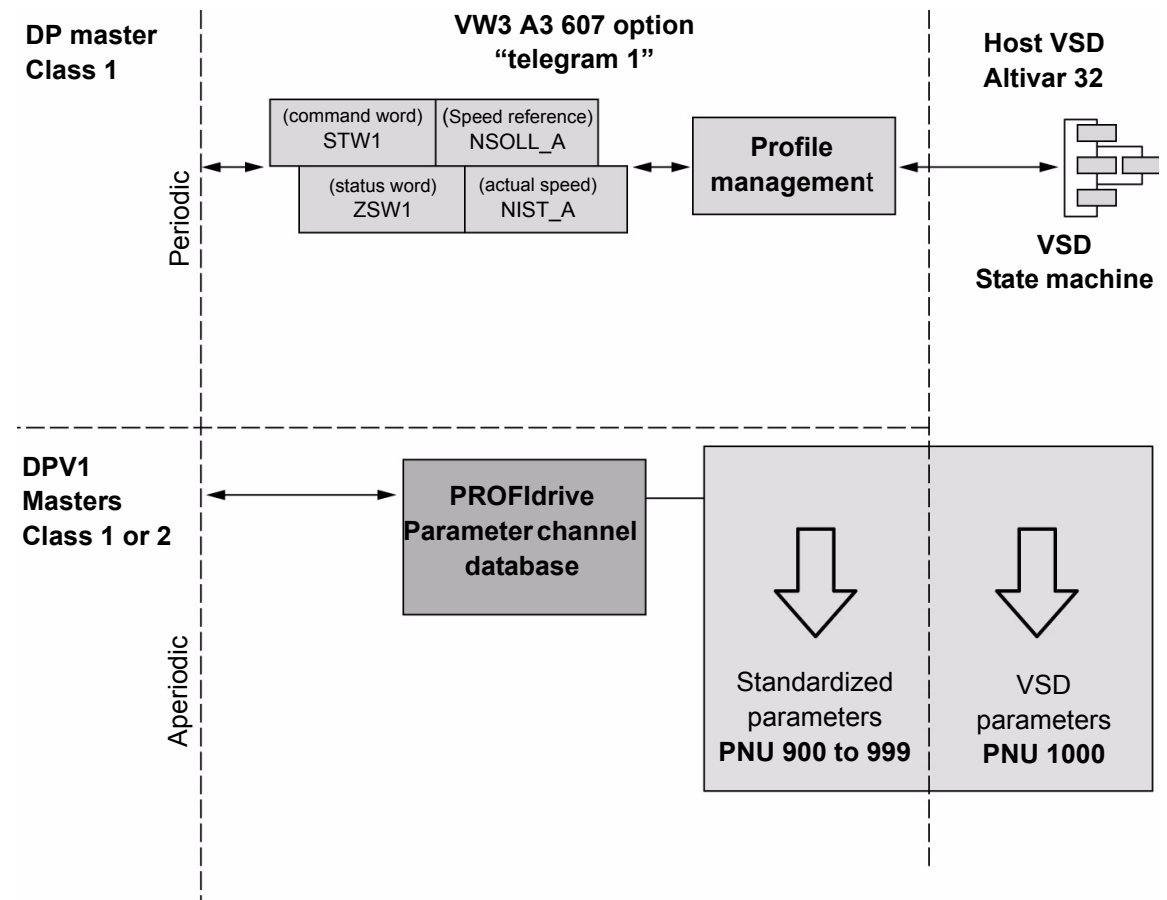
DP master
Class 1

VW3 A3 607 option
"telegram 1"

Host VSD
Altivar 32

(command word)
STW1

(Speed reference)
NSOLL_A

(status word)
ZSW1

(actual speed)
NIST_A

Profile
management

VSD
State machine

Periodic

DPV1
Masters
Class 1 or 2

PROFIdrive
Parameter channel
database

Standardized
parameters
PNU 900 to 999

VSD
parameters
PNU 1000

Aperiodic